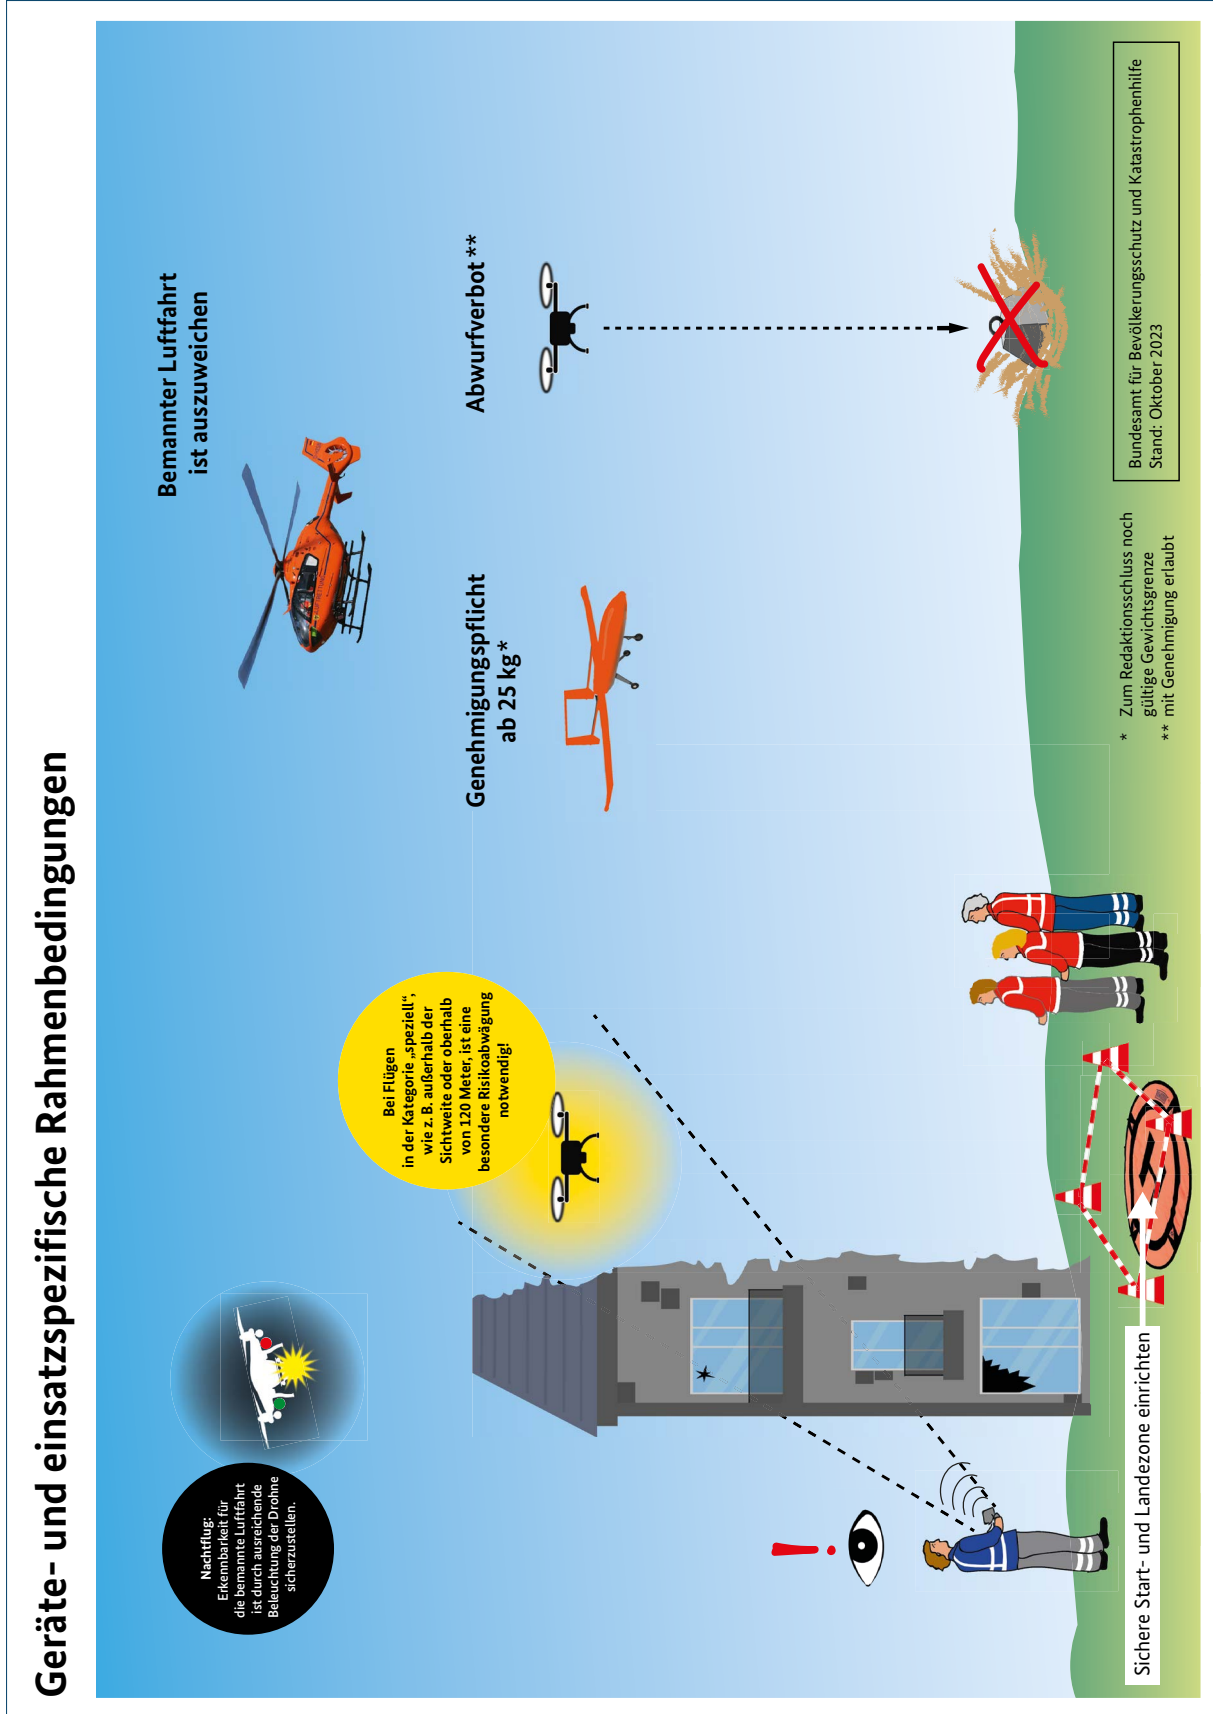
Geräte- und einsatzspezifische Rahmenbedingungen

Nachtflug: Erkennbarkeit für die bemannte Luftfahrt ist durch ausreichende Beleuchtung der Drohne sicherzustellen.

Bei Flügen in der Kategorie „speziell", wie z. B. außerhalb der Sichtweite oder oberhalb von 120 Meter, ist eine besondere Risikoabwägung notwendig!

Genehmigungspflicht ab 25 kg*

Bemannter Luftfahrt ist auszuweichen

Abwurfverbot**

Sichere Start- und Landezone einrichten

* Zum Redaktionsschluss noch gültige Gewichtsgrenze
** mit Genehmigung erlaubt

Bundesamt für Bevölkerungsschutz und Katastrophenhilfe
Stand: Oktober 2023